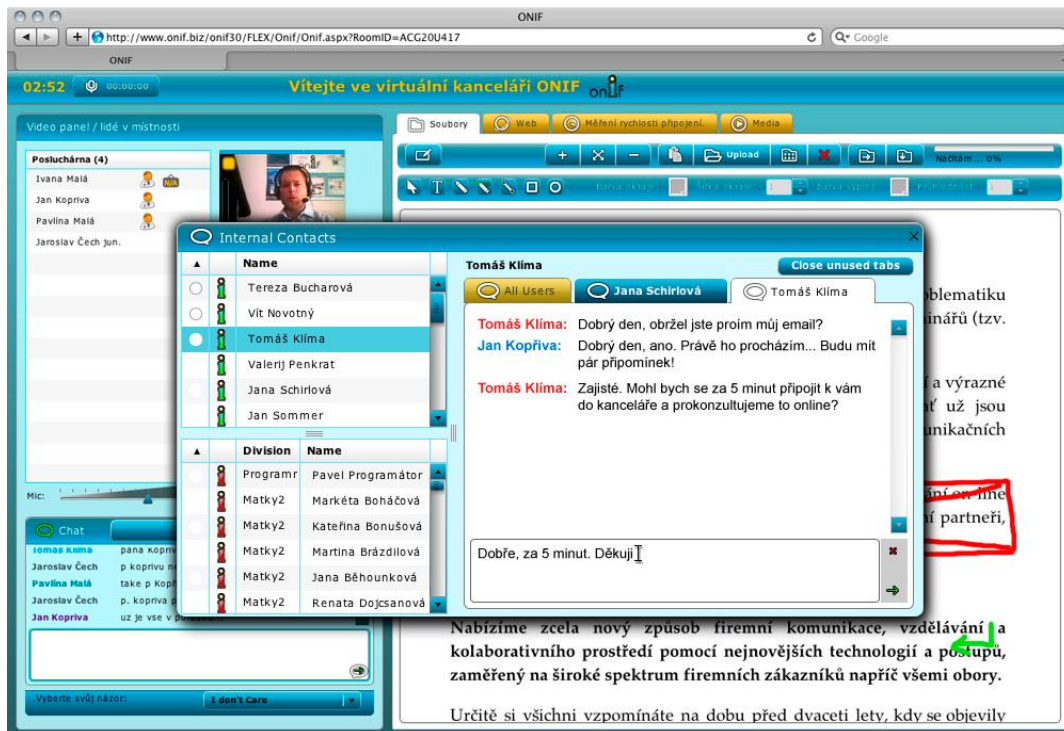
ONIF

http://www.onif.biz/onif30/FLEX/Onif/Onif.aspx?RoomID=ACG20U417

Q▾ Google

ONIF

02:52 00:00:00 Vítejte ve virtuální kanceláři ONIF onif

Video panel / lidé v místnosti

Posluchárna (4)
Ivana Malá
Jan Kopriva
Pavlína Malá
Jaroslav Čech jun.

Soubory | Web | Měření rychlosti připojení. | Media

Upload

Načítám... 0%

Mic:

Chat

Tomáš Klíma pana Kopriv
Jaroslav Čech p koprivu n
Pavlína Malá take p Kopř
Jaroslav Čech p. kopriva p
Jan Kopriva uz je vse v p

Vyberte svůj názor: I don't Care

Internal Contacts

| ▲ | Name |
|---|---|
| | Tereza Bucharová |
| | Vít Novotný |
| | Tomáš Klíma |
| | Valerij Penkrat |
| | Jana Schirlová |
| | Jan Sommer |

| ▲ | Division | Name |
|---|---|---|
| | Programr | Pavel Programátor |
| | Matky2 | Markéta Boháčová |
| | Matky2 | Kateřina Bonušová |
| | Matky2 | Martina Brázdilová |
| | Matky2 | Jana Běhounková |
| | Matky2 | Renata Dojcsanová |

Tomáš Klíma

Close unused tabs

All Users | Jana Schirlová | Tomáš Klíma

Tomáš Klíma: Dobrý den, obržel jste proím můj email?
Jan Kopřiva: Dobrý den, ano. Právě ho procházím... Budu mít pár připomínek!
Tomáš Klíma: Zajisté. Mohl bych se za 5 minut připojit k vám do kanceláře a prokonzultujeme to online?

Dobře, za 5 minut. Děkuji

oblematiku
inářů (tzv.
a výrazné
ť už jsou
unikačních
ání on-line
í partneři,

Nabízíme zcela nový způsob firemní komunikace, vzdělávání a kolaborativního prostředí pomocí nejnovějších technologií a postupů, zaměřený na široké spektrum firemních zákazníků napříč všemi obory.

Určitě si všichni vzpomínáte na dobu před dvaceti lety, kdy se objevily